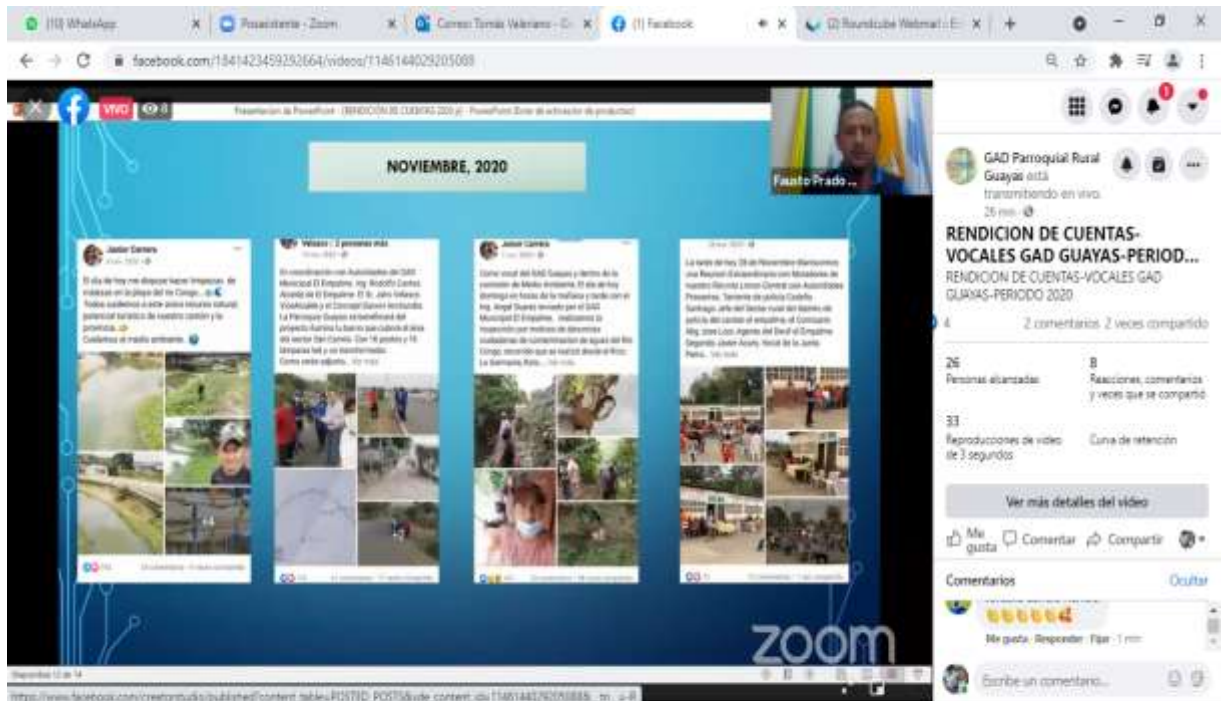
(10) WhatsApp
Posasistente - Zoom
Correo: Tomás Valeriano
(1) Facebook
(2) Roundcube Webmail
facebook.com/1841423459292664/videos/1146144029205088

VIVO 8

Presentación de PowerPoint - [RENDICIÓN DE CUENTAS 2020] - PowerPoint (Error de activación de productos)

NOVIEMBRE, 2020

Fausto Prado ...

Javier Carrera
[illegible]

Velasco y 2 personas más
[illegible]

Javier Carrera
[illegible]

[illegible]

zoom

Diapositiva 13 de 14

https://www.facebook.com/creatorstudio/published?content_table=POSTED_POSTS&the_content_id=1146144029205088 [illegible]

GAD Parroquial Rural Guayas está transmitiendo en vivo.
26 min ·

RENDICION DE CUENTAS-VOCALES GAD GUAYAS-PERIOD...
RENDICION DE CUENTAS-VOCALES GAD GUAYAS-PERIODO 2020

4
2 comentarios 2 veces compartido

26
Personas alcanzadas
8
Reacciones, comentarios y veces que se compartió
33
Reproducciones de video de 3 segundos
Curva de retención

Ver más detalles del video

Me gusta
Comentar
Compartir

Comentarios
Ocultar

Me gusta · Responder · Fijar · 1 min

Escribe un comentario...